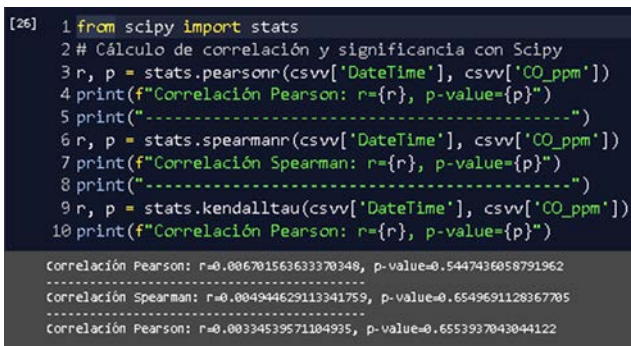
[26]
1 from scipy import stats
2 # Cálculo de correlación y significancia con Scipy
3 r, p = stats.pearsonr(csvv['DateTime'], csvv['CO_ppm'])
4 print(f"Correlación Pearson: r={r}, p-value={p}")
5 print("----------------------------------------")
6 r, p = stats.spearmanr(csvv['DateTime'], csvv['CO_ppm'])
7 print(f"Correlación Spearman: r={r}, p-value={p}")
8 print("----------------------------------------")
9 r, p = stats.kendalltau(csvv['DateTime'], csvv['CO_ppm'])
10 print(f"Correlación Pearson: r={r}, p-value={p}")

Correlación Pearson: r=0.006701563633370348, p-value=0.5447436058791962
----------------------------------------
Correlación Spearman: r=0.004944629113341759, p-value=0.6549691128367705
----------------------------------------
Correlación Pearson: r=0.00334539571104935, p-value=0.6553937043044122